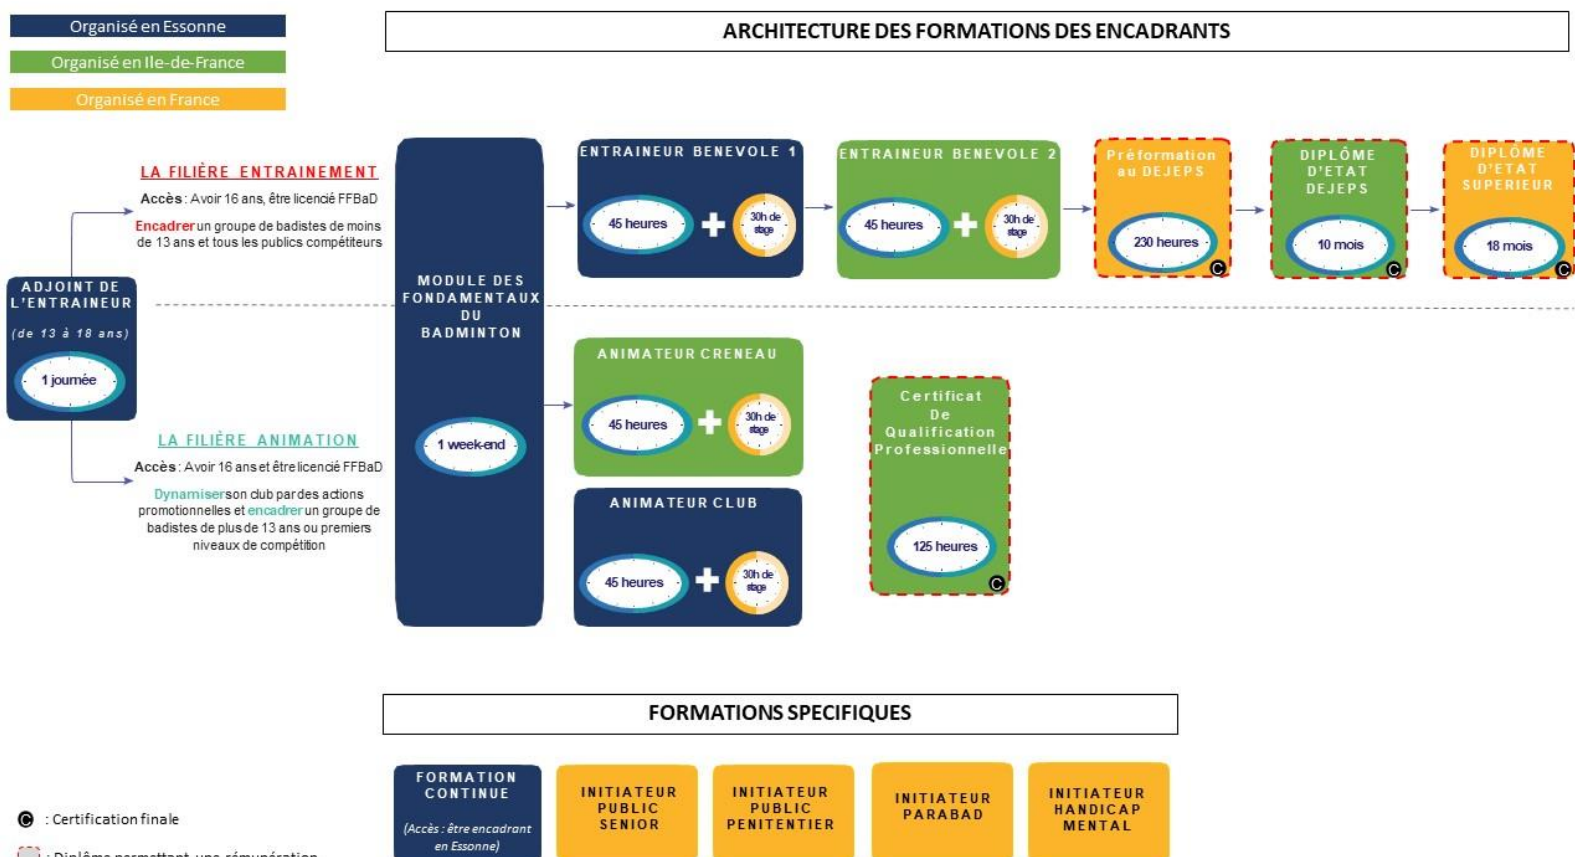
Organisé en Essonne
Organisé en Ile-de-France
Organisé en France

ARCHITECTURE DES FORMATIONS DES ENCADRANTS

LA FILIÈRE ENTRAINEMENT
Accès : Avoir 16 ans, être licencié FFBaD
Encadrer un groupe de badistes de moins de 13 ans et tous les publics compétiteurs

ADJOINT DE L'ENTRAINEUR
(de 13 à 18 ans)
1 journée

MODULE DES FONDAMENTAUX DU BADMINTON
1 week-end

ENTRAINEUR BENEVOLE 1
45 heures + 30h de stage

ENTRAINEUR BENEVOLE 2
45 heures + 30h de stage

Préformation au DEJEPS
230 heures

DIPLÔME D'ETAT DEJEPS
10 mois

DIPLÔME D'ETAT SUPERIEUR
18 mois

LA FILIÈRE ANIMATION
Accès : Avoir 16 ans et être licencié FFBaD
Dynamiser son club par des actions promotionnelles et encadrer un groupe de badistes de plus de 13 ans ou premiers niveaux de compétition

ANIMATEUR CRENEAU
45 heures + 30h de stage

ANIMATEUR CLUB
45 heures + 30h de stage

Certificat De Qualification Professionnelle
125 heures

FORMATIONS SPECIFIQUES

FORMATION CONTINUE
(Accès : être encadrant en Essonne)

INITIATEUR PUBLIC SENIOR

INITIATEUR PUBLIC PENITENTIER

INITIATEUR PARABAD

INITIATEUR HANDICAP MENTAL

C : Certification finale
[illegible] : Diplôme permettant une rémunération